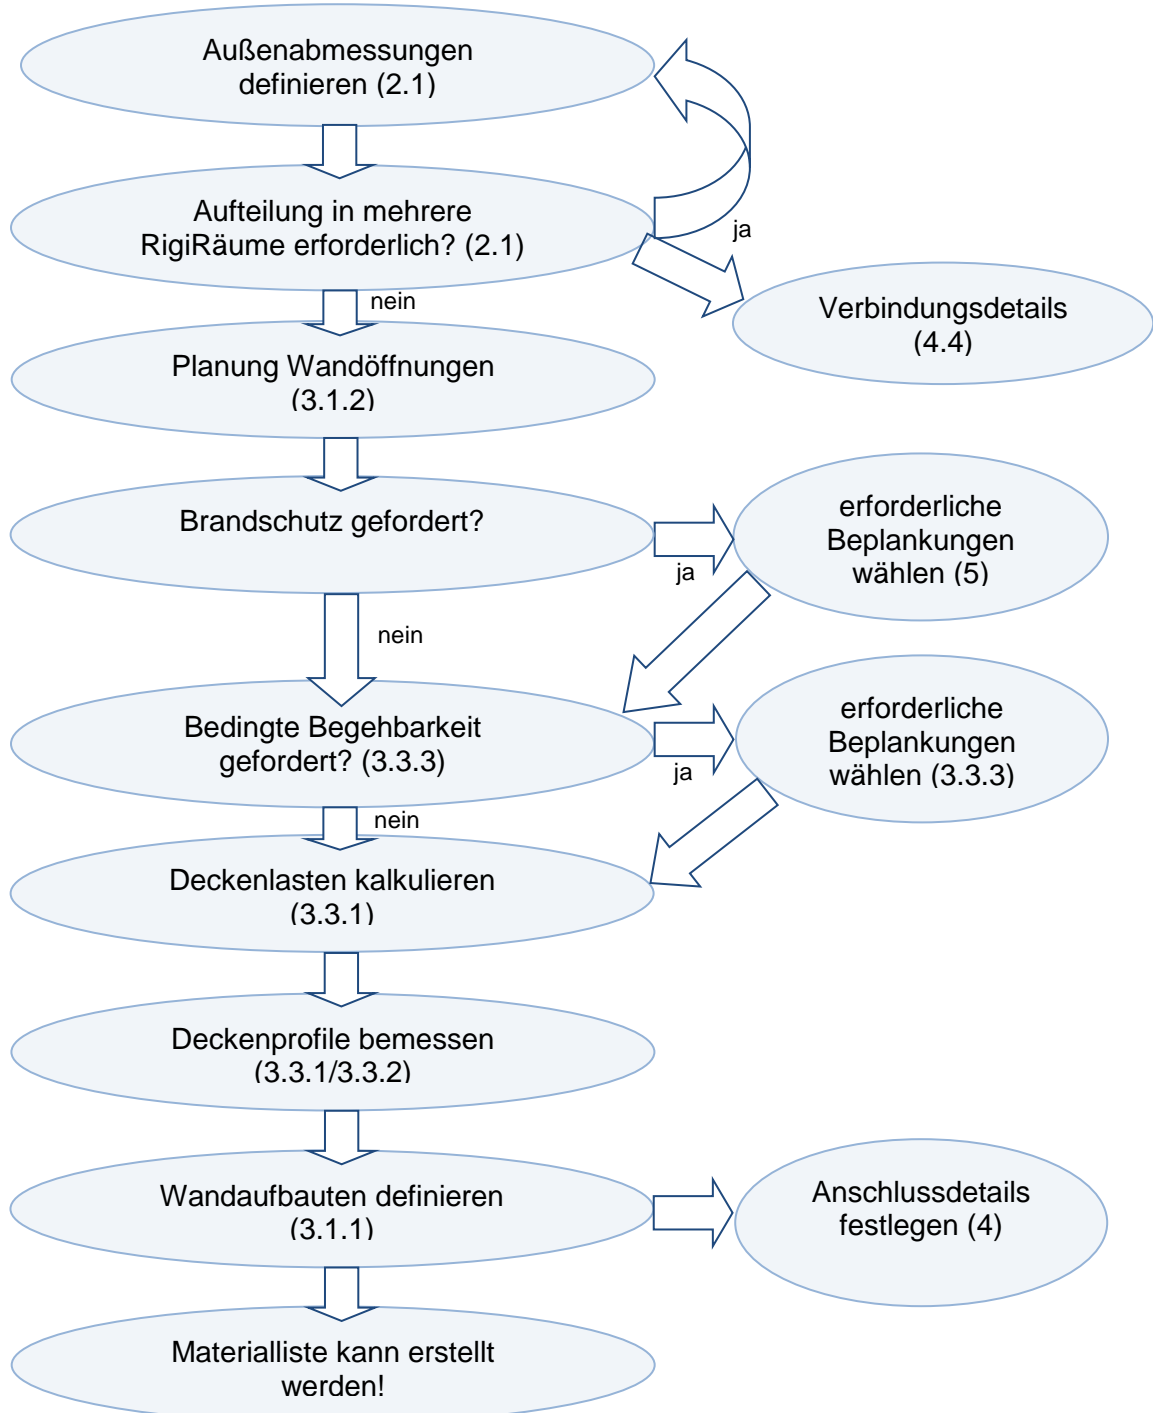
Außenabmessungen definieren (2.1)

Aufteilung in mehrere RigiRäume erforderlich? (2.1)

ja

Verbindungsdetails (4.4)

nein

Planung Wandöffnungen (3.1.2)

Brandschutz gefordert?

ja

erforderliche Beplankungen wählen (5)

nein

Bedingte Begehbarkeit gefordert? (3.3.3)

ja

erforderliche Beplankungen wählen (3.3.3)

nein

Deckenlasten kalkulieren (3.3.1)

Deckenprofile bemessen (3.3.1/3.3.2)

Wandaufbauten definieren (3.1.1)

Anschlussdetails festlegen (4)

Materialliste kann erstellt werden!